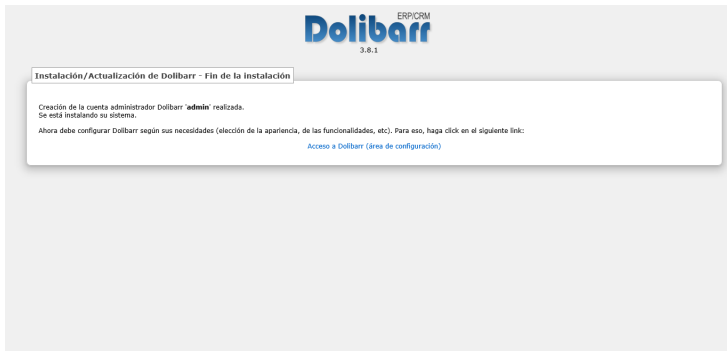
Dolibarr ERP/CRM
3.8.1

Instalación/Actualización de Dolibarr - Fin de la instalación

Creación de la cuenta administrador Dolibarr 'admin' realizada.
Se está instalando su sistema.

Ahora debe configurar Dolibarr según sus necesidades (elección de la apariencia, de las funcionalidades, etc). Para eso, haga click en el siguiente link:

Acceso a Dolibarr (área de configuración)